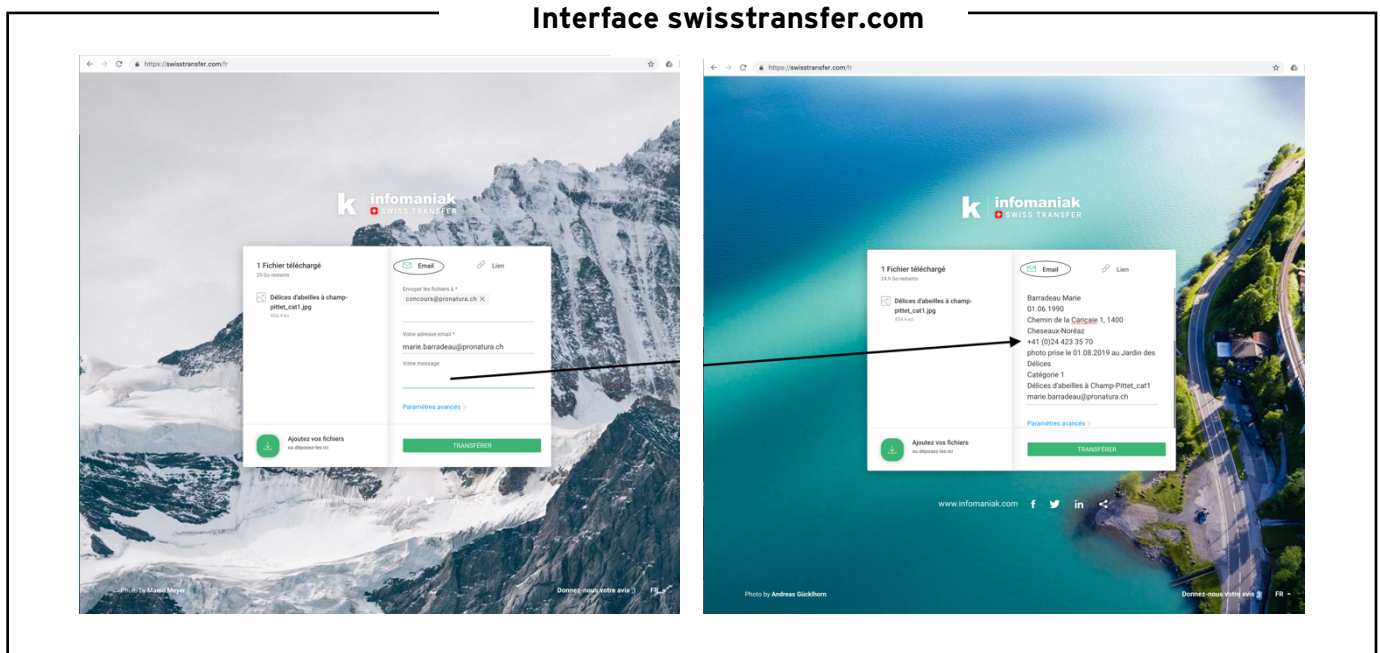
Interface swisstransfer.com

https://swisstransfer.com/fr

infomaniak
SWISS TRANSFER

1 Fichier téléchargé
25 Go restants

Délices d'abeilles à champ-pittet_cat1.jpg
454.4 ko

Email
Lien

Envoyer les fichiers à *
concours@pronatura.ch

Votre adresse email *
marie.barradeau@pronatura.ch

Votre message

Paramètres avancés

Ajoutez vos fichiers
ou déposez-les ici

TRANSFÉRER

www.infomaniak.com

Photo by Mario Meyer

Donnez-nous votre avis :) FR

https://swisstransfer.com/fr

infomaniak
SWISS TRANSFER

1 Fichier téléchargé
24.9 Go restants

Délices d'abeilles à champ-pittet_cat1.jpg
454.4 ko

Email
Lien

Barradeau Marie
01.06.1990
Chemin de la Cariçaie 1, 1400 Cheseaux-Noréaz
+41 (0)24 423 35 70
photo prise le 01.08.2019 au Jardin des Délices
Catégorie 1
Délices d'abeilles à Champ-Pittet_cat1
marie.barradeau@pronatura.ch

Paramètres avancés

Ajoutez vos fichiers
ou déposez-les ici

TRANSFÉRER

www.infomaniak.com

Photo by Andreas Gücklhorn

Donnez-nous votre avis :) FR